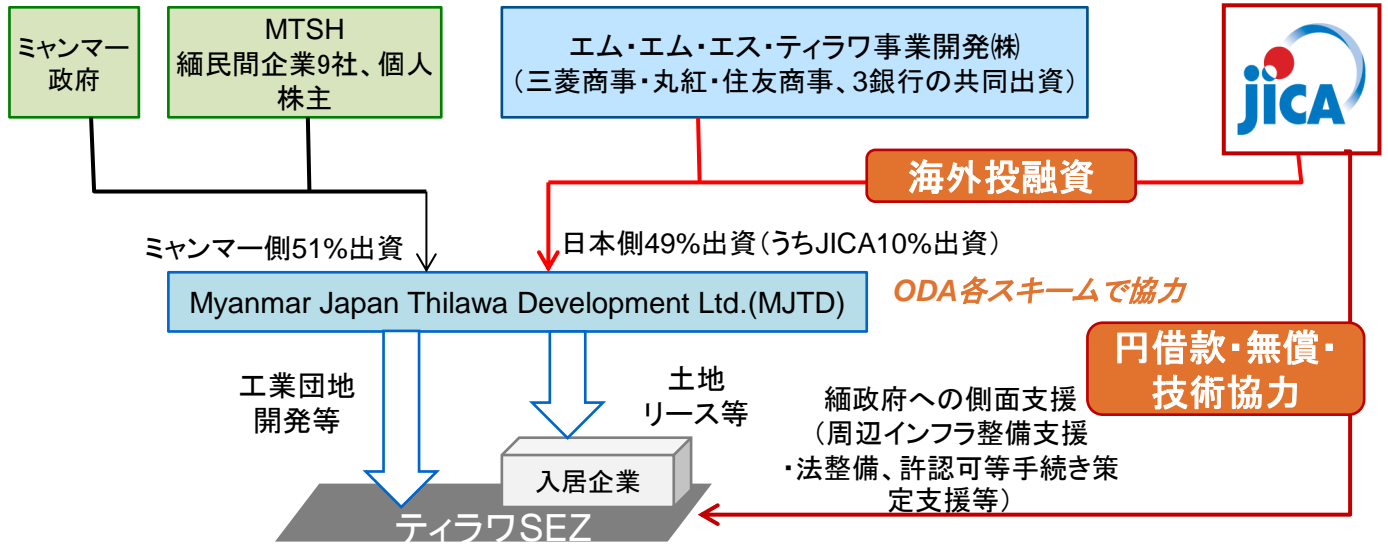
ミャンマー政府

MTSH
緬民間企業9社、個人株主

エム・エム・エス・ティラワ事業開発㈱
（三菱商事・丸紅・住友商事、3銀行の共同出資）

JICA

海外投融資

ミャンマー側51%出資

日本側49%出資（うちJICA10%出資）

Myanmar Japan Thilawa Development Ltd.(MJTD)

ODA各スキームで協力

円借款・無償・技術協力

工業団地開発等

土地リース等

緬政府への側面支援（周辺インフラ整備支援・法整備、許認可等手続き策定支援等）

入居企業

ティラワSEZ